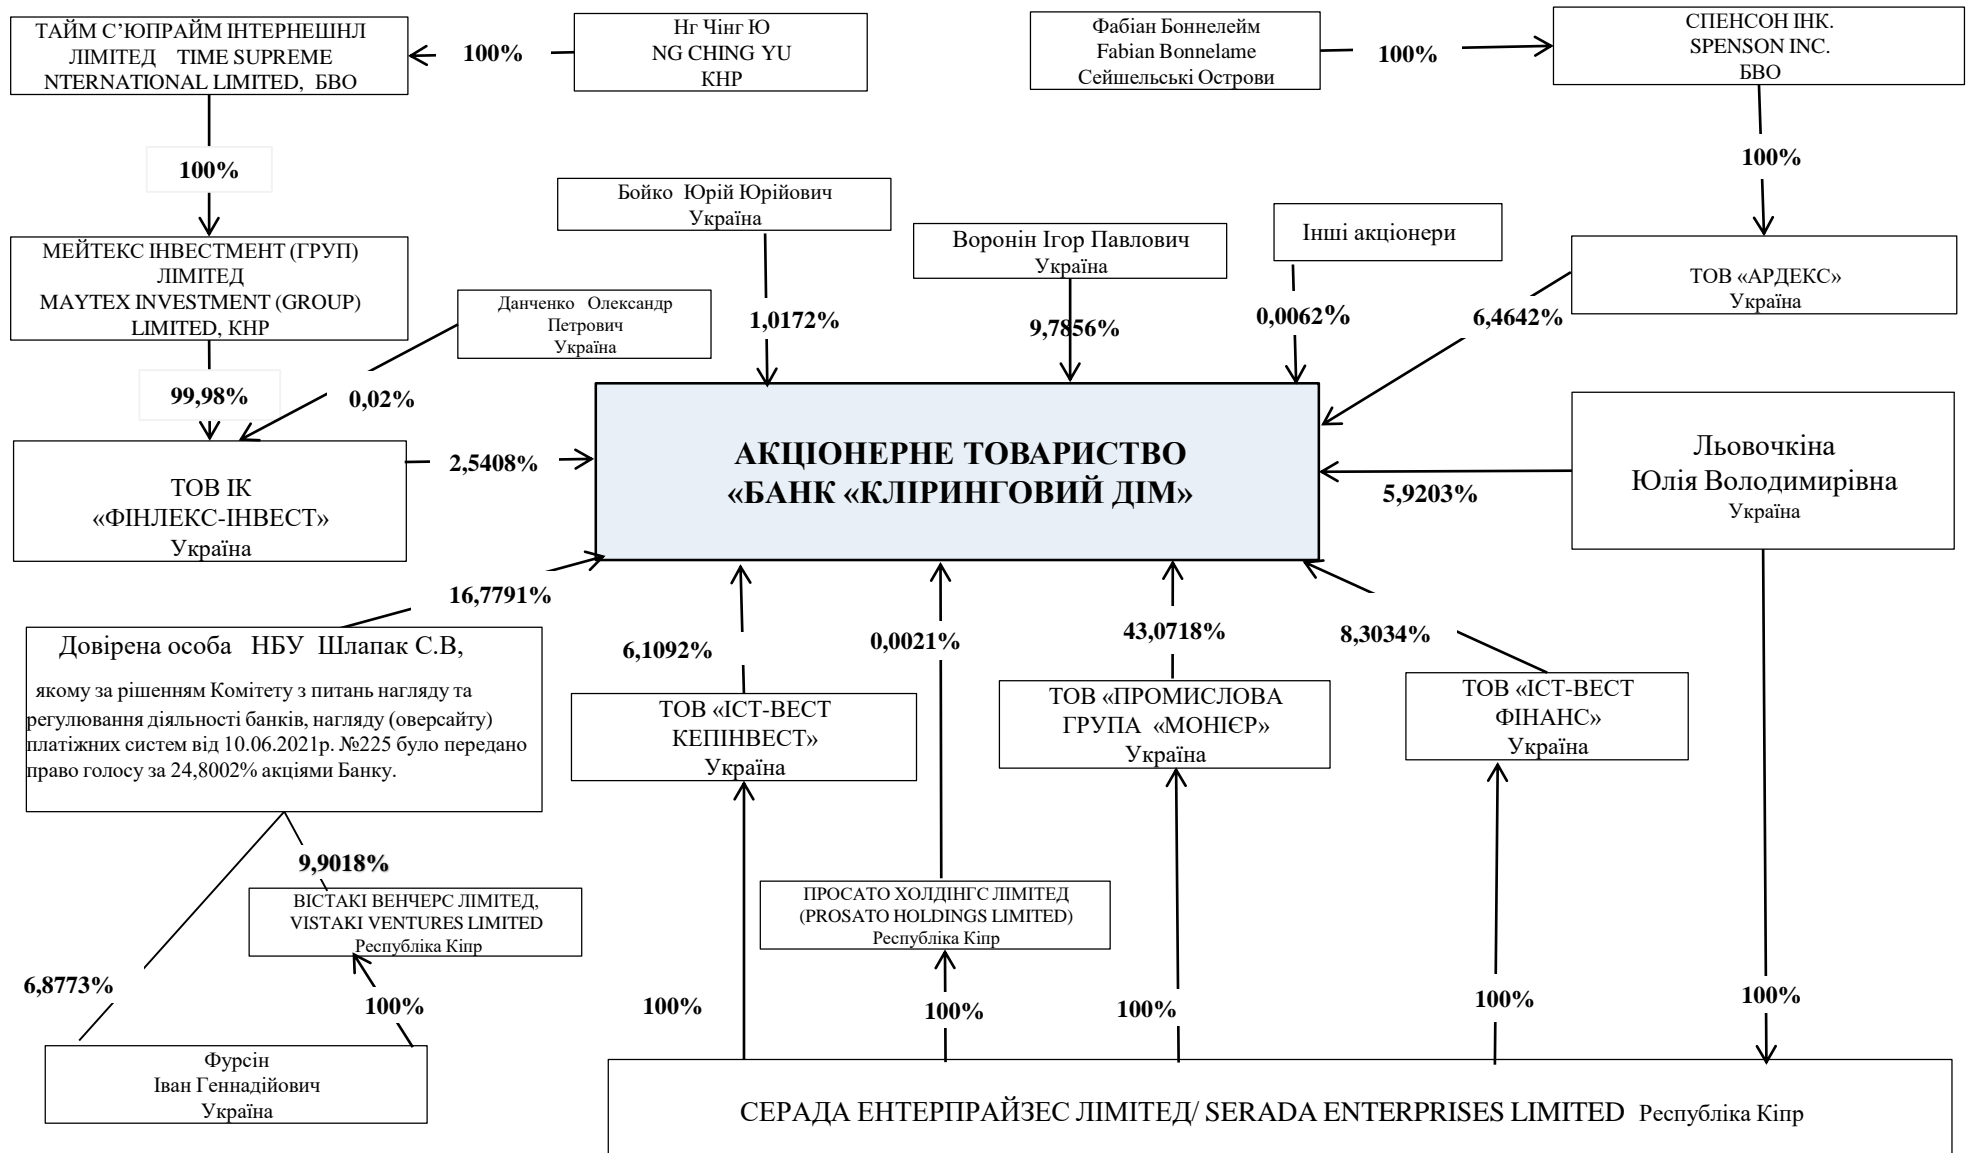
ТАЙМ С'ЮПРАЙМ ІНТЕРНЕШНЛ ЛІМІТЕД TIME SUPREME NTERNATIONAL LIMITED, БВО

100%

Нг Чінг Ю
NG CHING YU
КНР

Фабіан Боннелейм
Fabian Bonnelame
Сейшельські Острови

100%

СПЕНСОН ІНК.
SPENSON INC.
БВО

100%

100%

Бойко Юрій Юрійович
Україна

Воронін Ігор Павлович
Україна

Інші акціонери

МЕЙТЕКС ІНВЕСТМЕНТ (ГРУП) ЛІМІТЕД
MAYTEX INVESTMENT (GROUP) LIMITED, КНР

Данченко Олександр Петрович
Україна

1,0172%

9,7856%

0,0062%

ТОВ «АРДЕКС»
Україна

6,4642%

99,98%

0,02%

АКЦІОНЕРНЕ ТОВАРИСТВО
«БАНК «КЛІРИНГОВИЙ ДІМ»

Льовочкіна
Юлія Володимирівна
Україна

2,5408%

5,9203%

ТОВ ІК
«ФІНЛЕКС-ІНВЕСТ»
Україна

16,7791%

Довірена особа НБУ Шлапак С.В,

якому за рішенням Комітету з питань нагляду та регулювання діяльності банків, нагляду (оверсайту) платіжних систем від 10.06.2021р. №225 було передано право голосу за 24,8002% акціями Банку.

6,1092%

0,0021%

43,0718%

8,3034%

ТОВ «ІСТ-ВЕСТ КЕПІНВЕСТ»
Україна

ТОВ «ПРОМИСЛОВА ГРУПА «МОНІЄР»
Україна

ТОВ «ІСТ-ВЕСТ ФІНАНС»
Україна

9,9018%

ВІСТАКІ ВЕНЧЕРС ЛІМІТЕД,
VISTAKI VENTURES LIMITED
Республіка Кіпр

ПРОСАТО ХОЛДІНГС ЛІМІТЕД
(PROSATO HOLDINGS LIMITED)
Республіка Кіпр

6,8773%

100%

100%

100%

100%

100%

100%

Фурсін
Іван Геннадійович
Україна

СЕРАДА ЕНТЕРПРАЙЗЕС ЛІМІТЕД/ SERADA ENTERPRISES LIMITED Республіка Кіпр